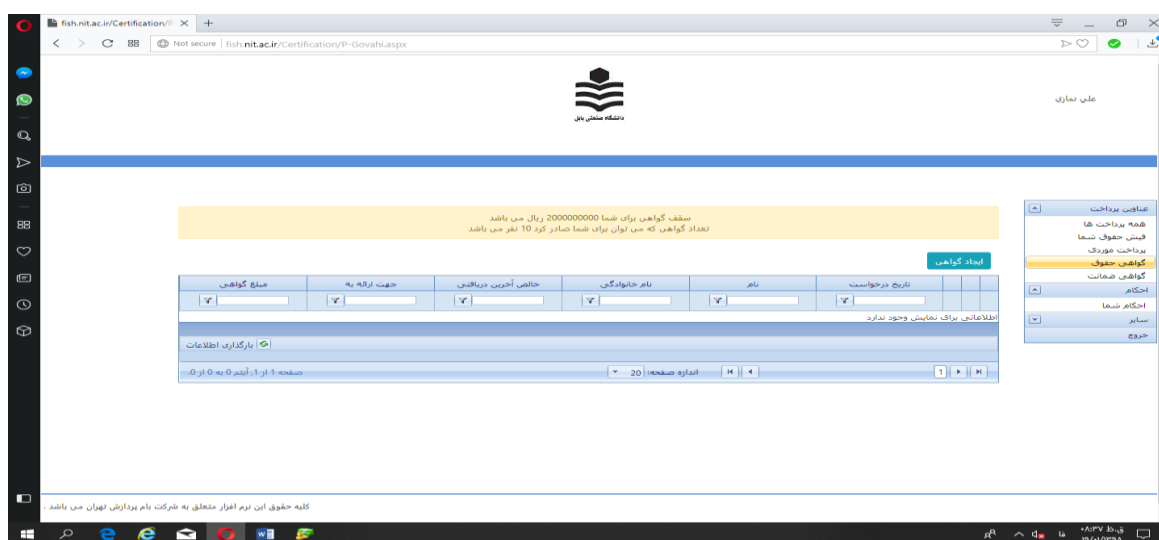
fish.nit.ac.ir/Certification/P ×

Not secure | fish.nit.ac.ir/Certification/P-Govahi.aspx

دانشگاه صنعتی بابل

علي نماري

عناوین پرداخت
همه پرداخت ها
فیش حقوق شما
پرداخت موردی
گواهی حقوق
گواهی ضمانت
احکام
احکام شما
سایر
خروج

سقف گواهی برای شما 2000000000 ریال می باشد
تعداد گواهی که می توان برای شما صادر کرد 10 نفر می باشد

ایجاد گواهی

| تاریخ درخواست | نام | نام خانوادگی | خالص آخرین دریافتی | جهت ارائه به | مبلغ گواهی |
|---|---|---|---|---|---|

اطلاعاتی برای نمایش وجود ندارد

بارگذاری اطلاعات

اندازه صفحه: 20
صفحه 1 از 1، آیتم 0 به 0 از 0

کلیه حقوق این نرم افزار متعلق به شرکت بام پردازش تهران می باشد .

فا
۰۸:۳۷ ق.ظ